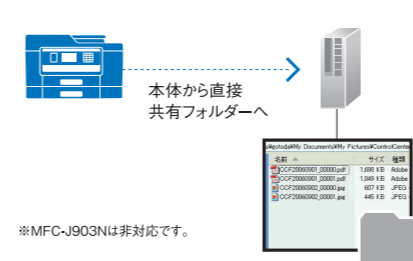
本体から直接
共有フォルダーへ

s¥yotoda¥My Documents¥My Pictures¥ControlCente

| 名前 | サイズ | 種類 |
|---|---|---|
| CCF20060901_00000.pdf | 1,696 KB | Adobe |
| CCF20060901_00001.pdf | 1,049 KB | Adobe |
| CCF20060902_00000.jpg | 607 KB | JPEG |
| CCF20060902_00001.jpg | 445 KB | JPEG |

※MFC-J903Nは非対応です。